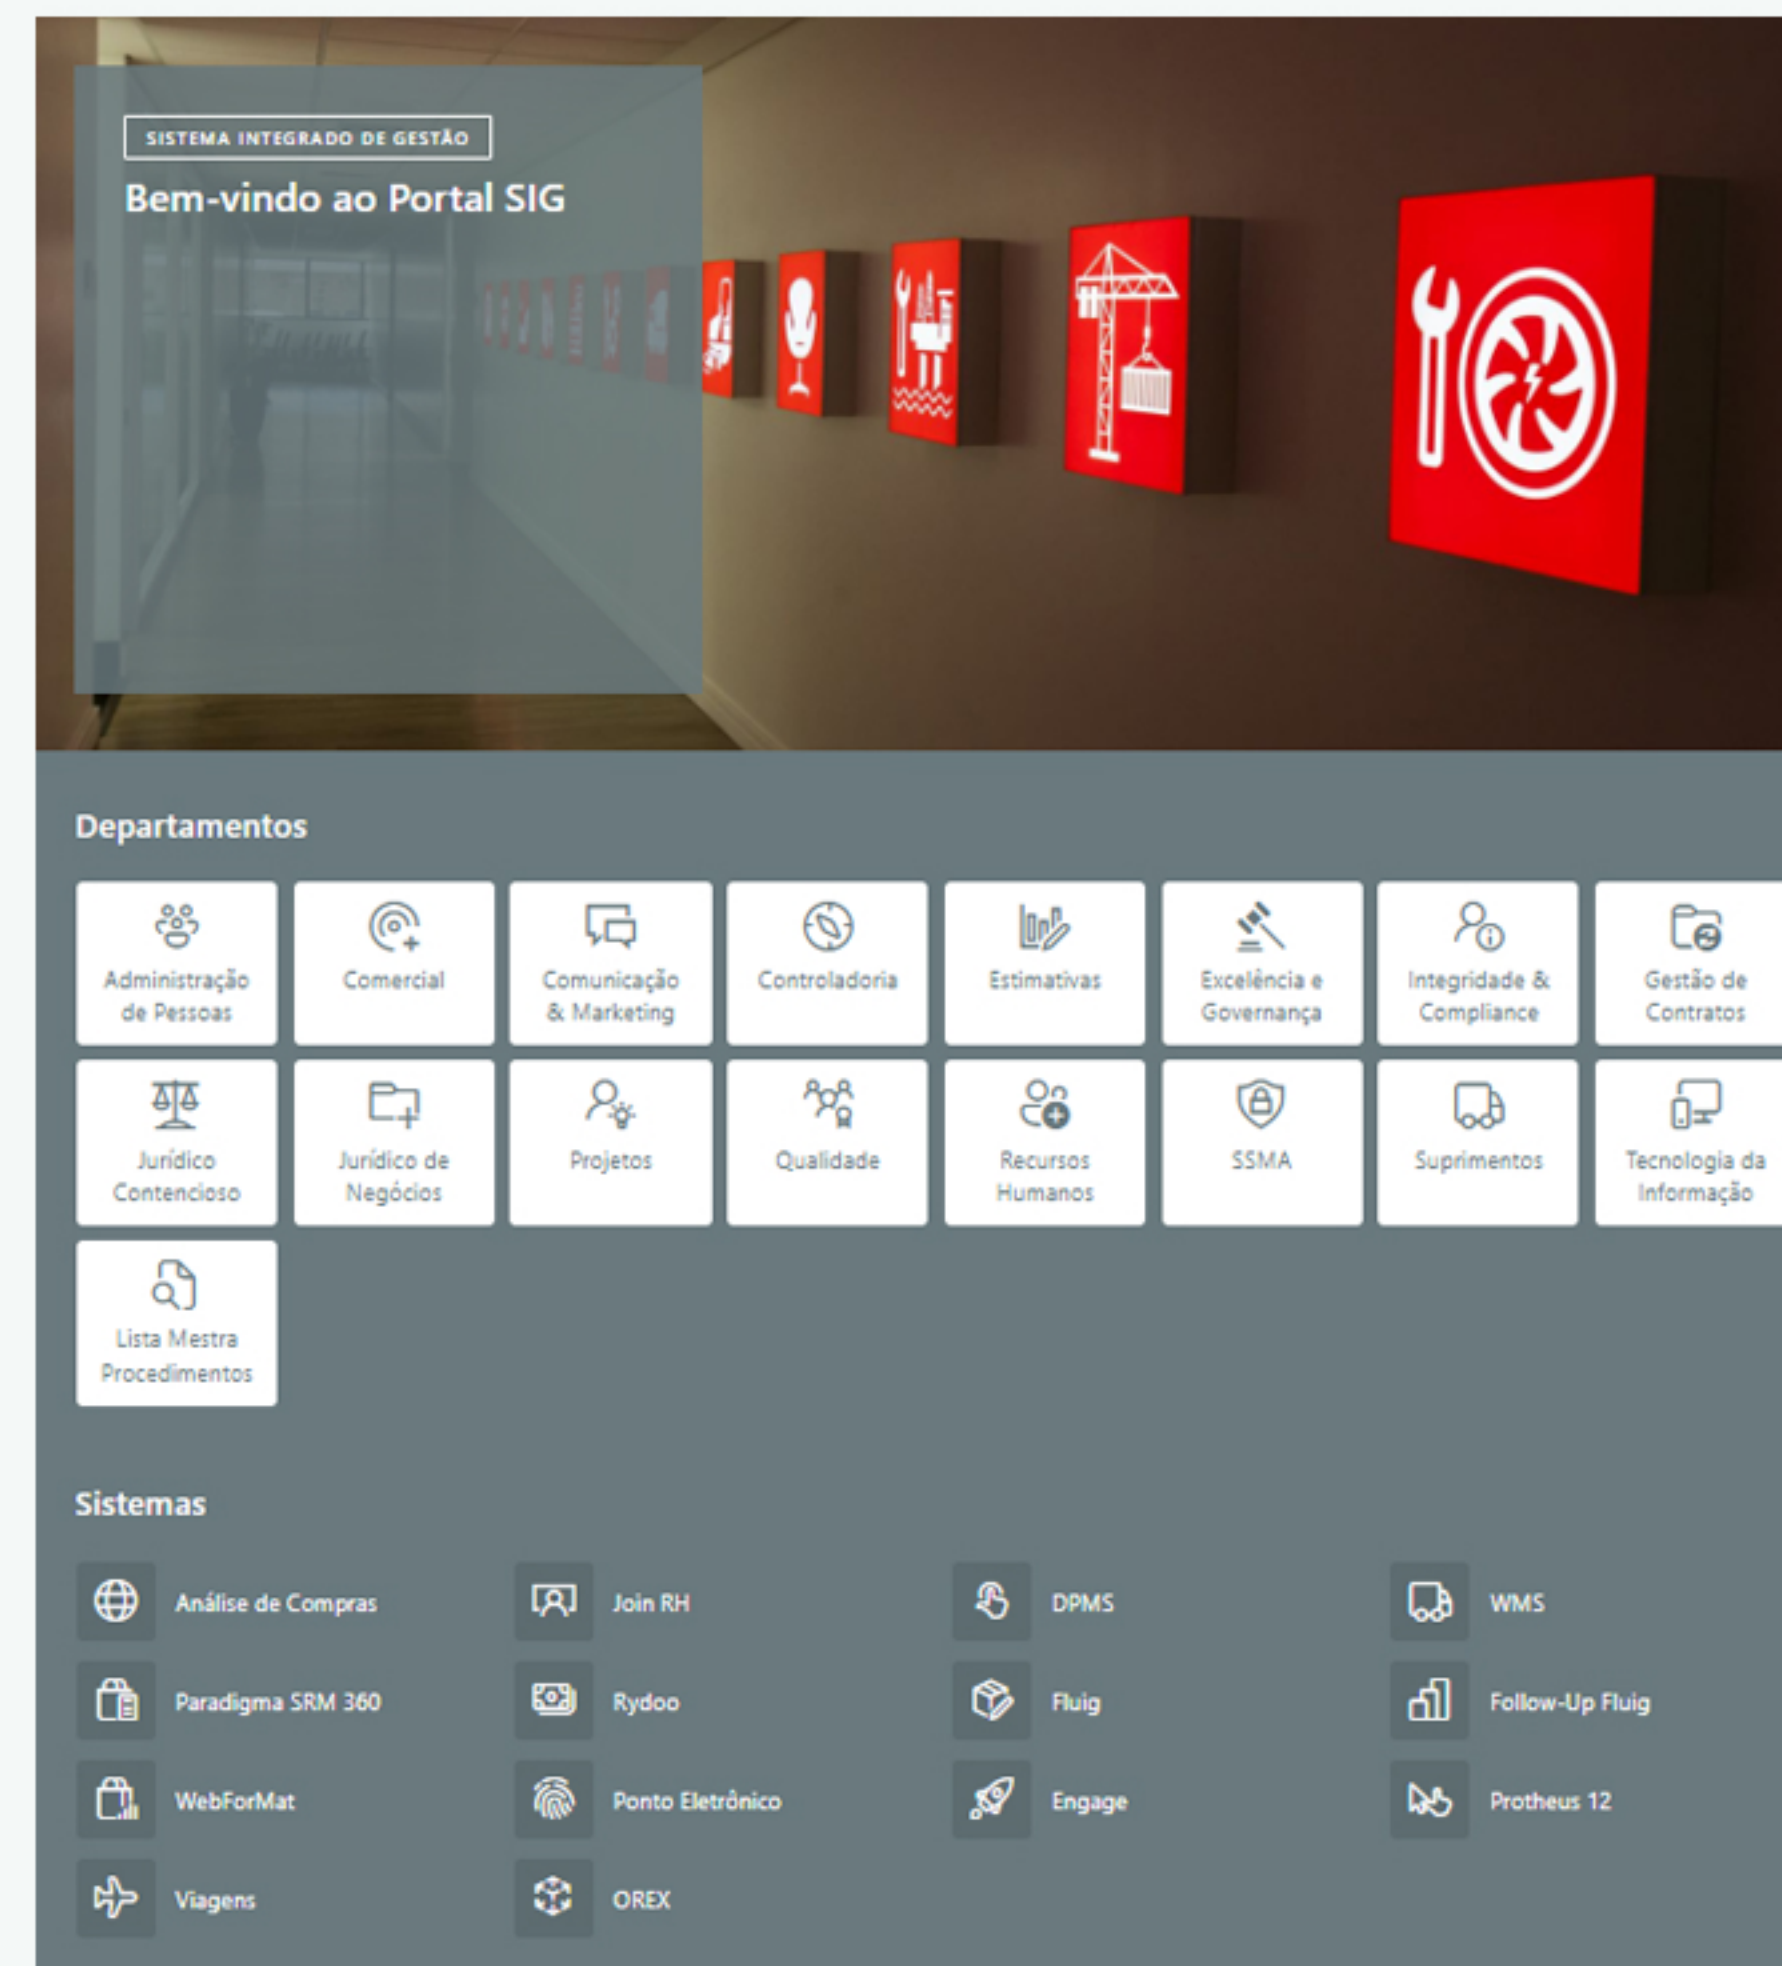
SISTEMA INTEGRADO DE GESTÃO

Bem-vindo ao Portal SIG

Departamentos

Administração de Pessoas

Comercial

Comunicação & Marketing

Controladoria

Estimativas

Excelência e Governança

Integridade & Compliance

Gestão de Contratos

Jurídico Contencioso

Jurídico de Negócios

Projetos

Qualidade

Recursos Humanos

SSMA

Suprimentos

Tecnologia da Informação

Lista Mestra Procedimentos

Sistemas

Análise de Compras

Join RH

DPMS

WMS

Paradigma SRM 360

Rydoo

Fluig

Follow-Up Fluig

WebForMat

Ponto Eletrônico

Engage

Protheus 12

Viagens

OREX